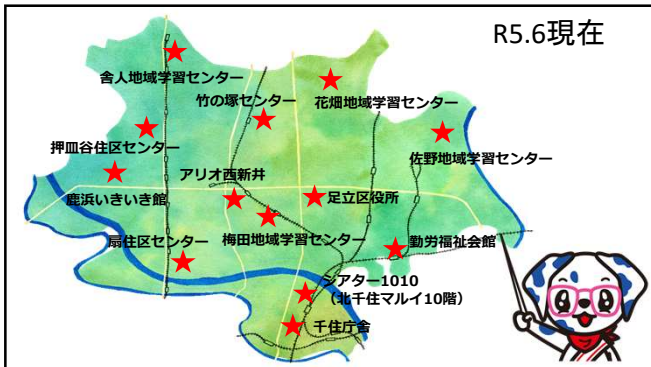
R5.6現在

舎人地域学習センター

竹の塚センター

花畑地域学習センター

押皿谷住区センター

佐野地域学習センター

アリオ西新井

鹿浜いきいき館

足立区役所

扇住区センター

梅田地域学習センター

勤労福祉会館

シアター1010
（北千住マルイ10階）

千住庁舎